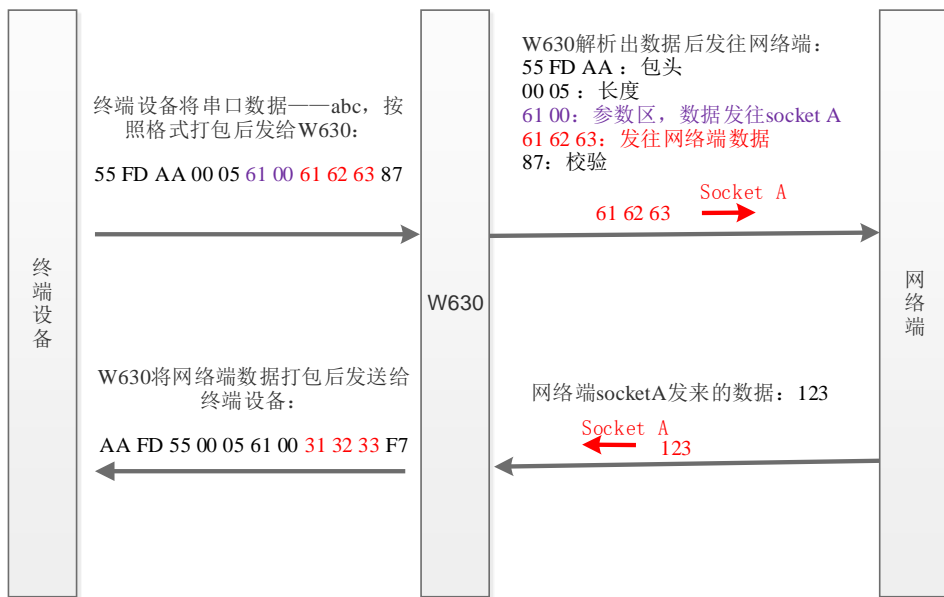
终端设备

终端设备将串口数据——abc，按照格式打包后发给W630：

55 FD AA 00 05 61 00 61 62 63 87

W630将网络端数据打包后发送给终端设备：

AA FD 55 00 05 61 00 31 32 33 F7

W630

W630解析出数据后发往网络端：
55 FD AA：包头
00 05：长度
61 00：参数区，数据发往socket A
61 62 63：发往网络端数据
87：校验

Socket A
61 62 63

网络端socketA发来的数据：123

Socket A
123

网络端